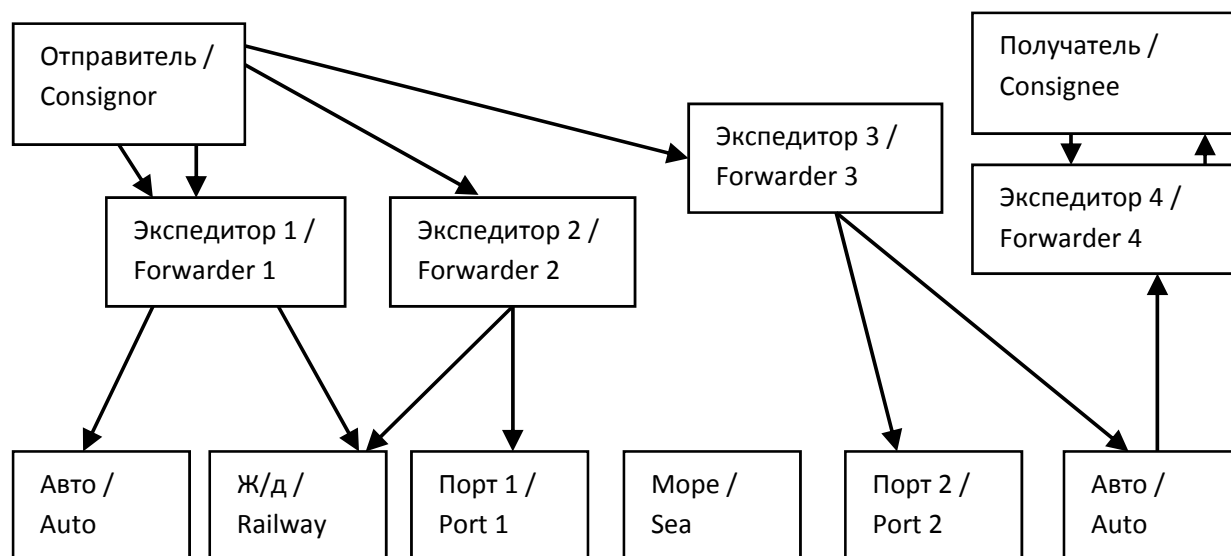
Отправитель / Consignor

Получатель / Consignee

Экспедитор 3 / Forwarder 3

Экспедитор 4 / Forwarder 4

Экспедитор 1 / Forwarder 1

Экспедитор 2 / Forwarder 2

Авто / Auto

Ж/д / Railway

Порт 1 / Port 1

Море / Sea

Порт 2 / Port 2

Авто / Auto